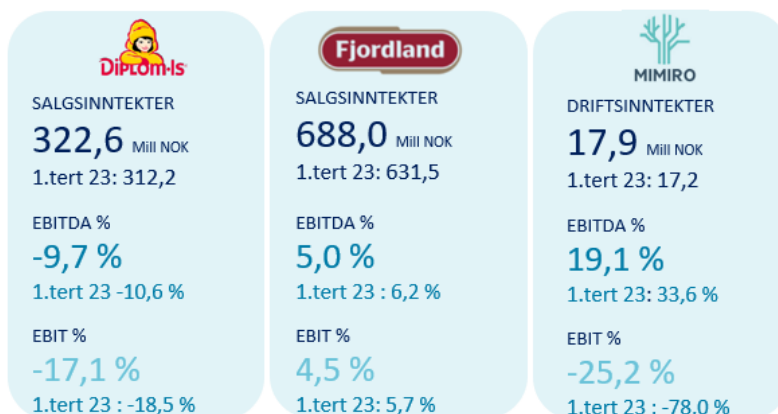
DIPLOM-IS

SALGSINNTEKTER

322,6 Mill NOK

1.tert 23: 312,2

EBITDA %

-9,7 %

1.tert 23 -10,6 %

EBIT %

-17,1 %

1.tert 23 : -18,5 %

Fjordland

SALGSINNTEKTER

688,0 Mill NOK

1.tert 23: 631,5

EBITDA %

5,0 %

1.tert 23 : 6,2 %

EBIT %

4,5 %

1.tert 23: 5,7 %

MIMIRO

DRIFTSINNTEKTER

17,9 Mill NOK

1.tert 23: 17,2

EBITDA %

19,1 %

1.tert 23: 33,6 %

EBIT %

-25,2 %

1.tert 23 : -78,0 %